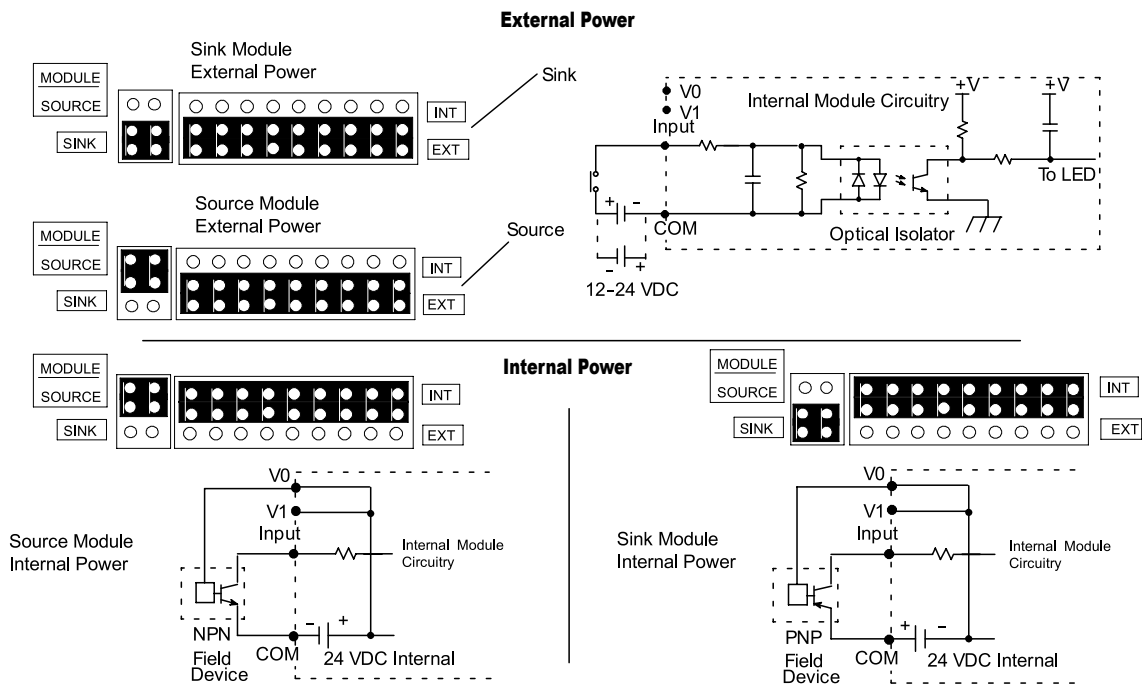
External Power

Sink Module
External Power

MODULE
SOURCE
SINK

INT
EXT

Sink

V0
V1
Input
Internal Module Circuitry
+V
+V
To LED
COM
Optical Isolator
12-24 VDC

Source Module
External Power

MODULE
SOURCE
SINK

INT
EXT

Source

Internal Power

MODULE
SOURCE
SINK

INT
EXT

MODULE
SOURCE
SINK

INT
EXT

V0
V1
Input
Internal Module Circuitry

Source Module
Internal Power

NPN
Field
Device
COM
24 VDC Internal

V0
V1
Input
Internal Module Circuitry

Sink Module
Internal Power

PNP
Field
Device
COM
24 VDC Internal